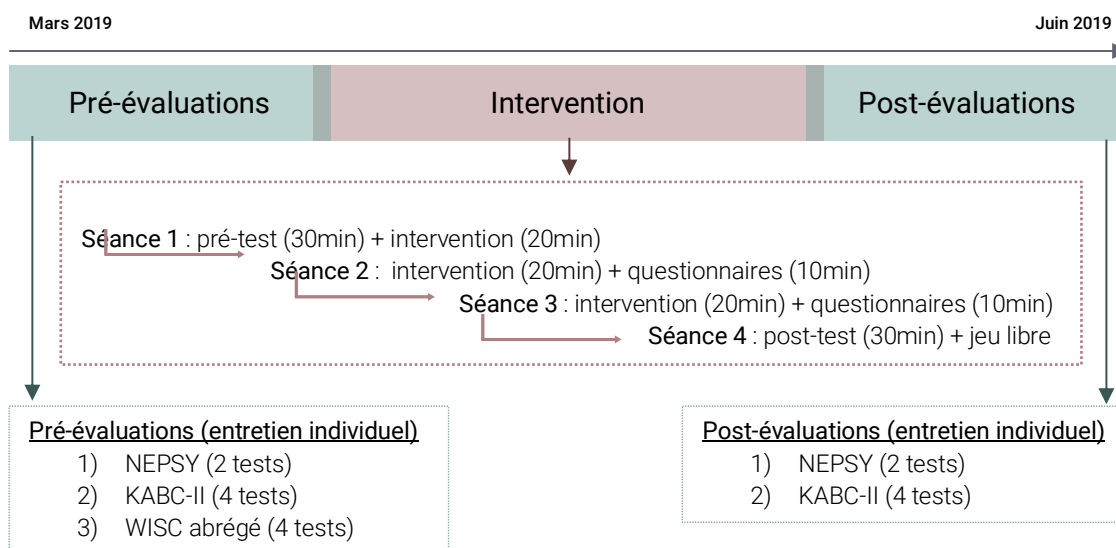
Mars 2019

Juin 2019

Pré-évaluations

Intervention

Post-évaluations

Séance 1 : pré-test (30min) + intervention (20min)

Séance 2 : intervention (20min) + questionnaires (10min)

Séance 3 : intervention (20min) + questionnaires (10min)

Séance 4 : post-test (30min) + jeu libre

Pré-évaluations (entretien individuel)
1) NEPSY (2 tests)
2) KABC-II (4 tests)
3) WISC abrégé (4 tests)

Post-évaluations (entretien individuel)
1) NEPSY (2 tests)
2) KABC-II (4 tests)